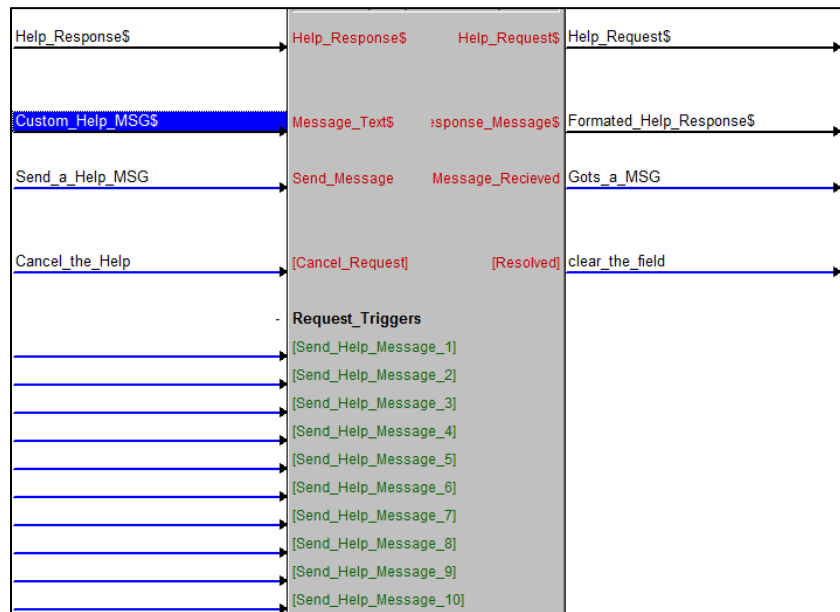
Help_Response$
Help_Response$
Help_Request$
Help_Request$

Custom_Help_MSG$
Message_Text$
esponse_Message$
Formated_Help_Response$

Send_a_Help_MSG
Send_Message
Message_Recieved
Gots_a_MSG

Cancel_the_Help
[Cancel_Request]
[Resolved]
clear_the_field

-
Request_Triggers
[Send_Help_Message_1]
[Send_Help_Message_2]
[Send_Help_Message_3]
[Send_Help_Message_4]
[Send_Help_Message_5]
[Send_Help_Message_6]
[Send_Help_Message_7]
[Send_Help_Message_8]
[Send_Help_Message_9]
[Send_Help_Message_10]